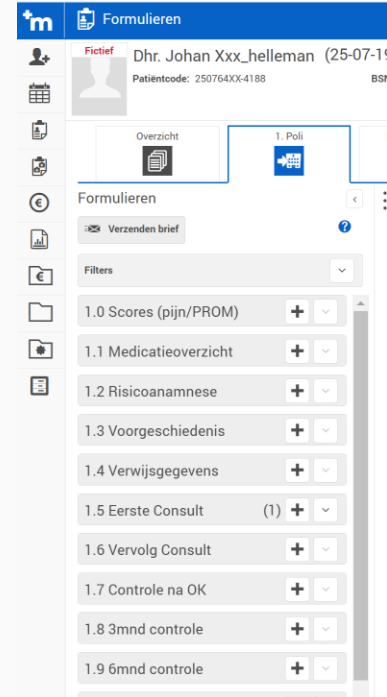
Formulieren

Fictief

Dhr. Johan Xxx_helleman (25-07-19

Patiëntcode: 250764XX-4188

BSN

Overzicht

1. Poli

Formulieren

Verzenden brief

Filters

1.0 Scores (pijn/PROM)

1.1 Medicatieoverzicht

1.2 Risicoanamnese

1.3 Voorgeschiedenis

1.4 Verwijsgegevens

1.5 Eerste Consult (1)

1.6 Vervolg Consult

1.7 Controle na OK

1.8 3mnd controle

1.9 6mnd controle